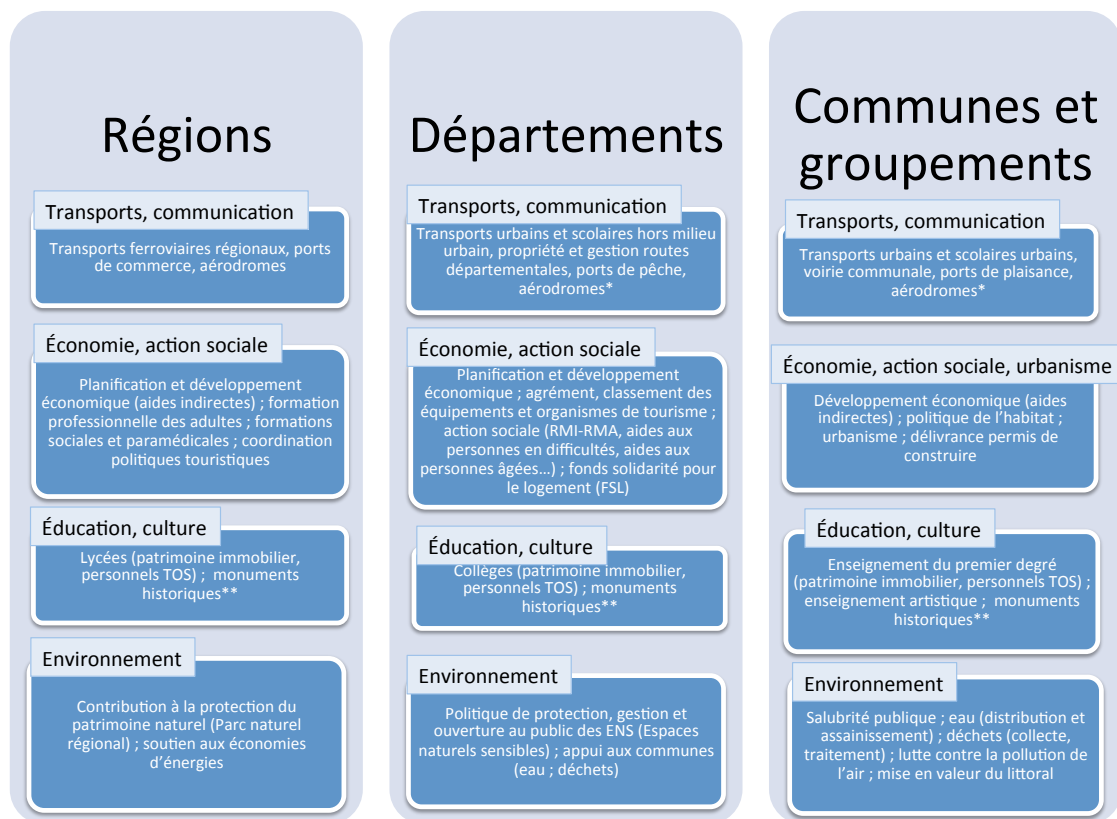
Régions

Transports, communication

Transports ferroviaires régionaux, ports de commerce, aérodromes

Économie, action sociale

Planification et développement économique (aides indirectes) ; formation professionnelle des adultes ; formations sociales et paramédicales ; coordination politiques touristiques

Éducation, culture

Lycées (patrimoine immobilier, personnels TOS) ; monuments historiques**

Environnement

Contribution à la protection du patrimoine naturel (Parc naturel régional) ; soutien aux économies d'énergies

Départements

Transports, communication

Transports urbains et scolaires hors milieu urbain, propriété et gestion routes départementales, ports de pêche, aérodromes*

Économie, action sociale

Planification et développement économique ; agrément, classement des équipements et organismes de tourisme ; action sociale (RMI-RMA, aides aux personnes en difficultés, aides aux personnes âgées…) ; fonds solidarité pour le logement (FSL)

Éducation, culture

Collèges (patrimoine immobilier, personnels TOS) ; monuments historiques**

Environnement

Politique de protection, gestion et ouverture au public des ENS (Espaces naturels sensibles) ; appui aux communes (eau ; déchets)

Communes et groupements

Transports, communication

Transports urbains et scolaires urbains, voirie communale, ports de plaisance, aérodromes*

Économie, action sociale, urbanisme

Développement économique (aides indirectes) ; politique de l'habitat ; urbanisme ; délivrance permis de construire

Éducation, culture

Enseignement du premier degré (patrimoine immobilier, personnels TOS) ; enseignement artistique ; monuments historiques**

Environnement

Salubrité publique ; eau (distribution et assainissement) ; déchets (collecte, traitement) ; lutte contre la pollution de l'air ; mise en valeur du littoral